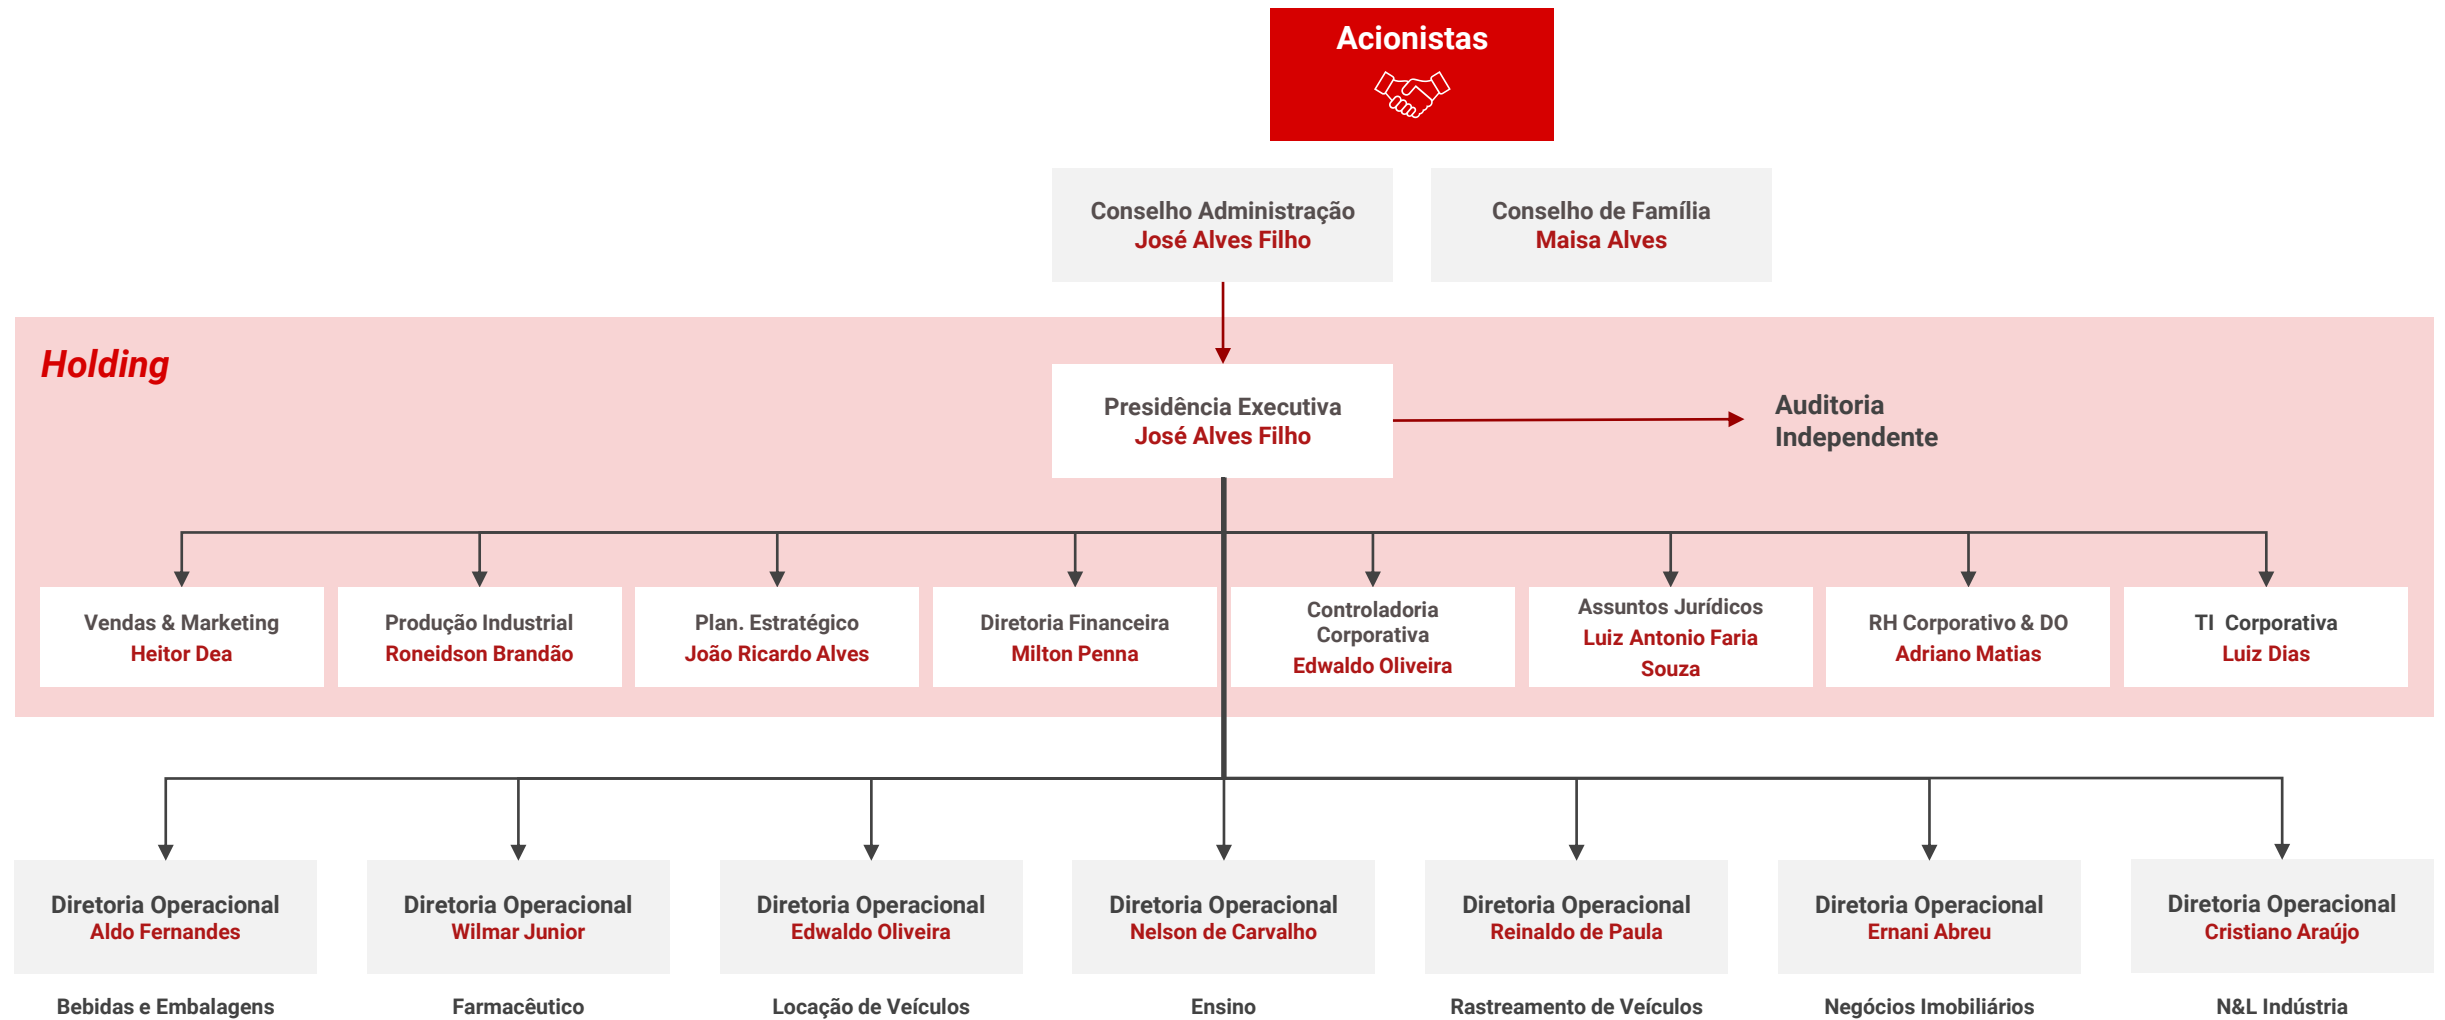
Acionistas

Conselho Administração
José Alves Filho

Conselho de Família
Maisa Alves

Holding

Presidência Executiva
José Alves Filho

Auditoria Independente

Vendas & Marketing
Heitor Dea

Produção Industrial
Roneidson Brandão

Plan. Estratégico
João Ricardo Alves

Diretoria Financeira
Milton Penna

Controladoria Corporativa
Edwaldo Oliveira

Assuntos Jurídicos
Luiz Antonio Faria Souza

RH Corporativo & DO
Adriano Matias

TI Corporativa
Luiz Dias

Diretoria Operacional
Aldo Fernandes

Bebidas e Embalagens

Diretoria Operacional
Wilmar Junior

Farmacêutico

Diretoria Operacional
Edwaldo Oliveira

Locação de Veículos

Diretoria Operacional
Nelson de Carvalho

Ensino

Diretoria Operacional
Reinaldo de Paula

Rastreamento de Veículos

Diretoria Operacional
Ernani Abreu

Negócios Imobiliários

Diretoria Operacional
Cristiano Araújo

N&L Indústria